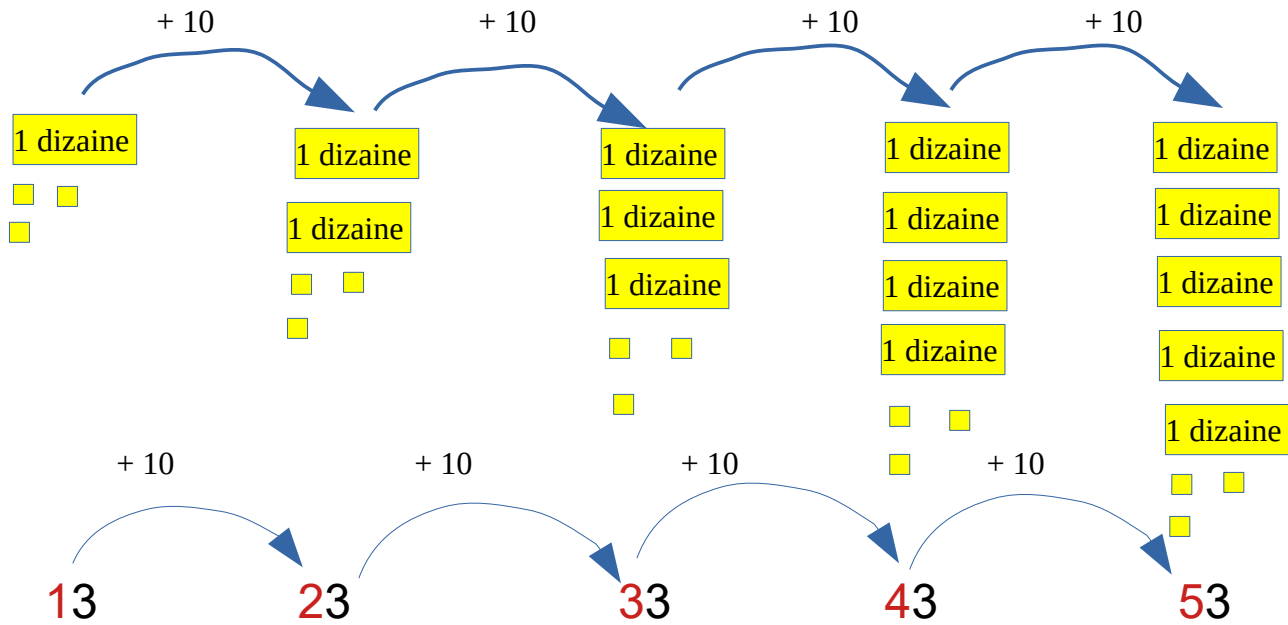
+ 10
+ 10
+ 10
+ 10

1 dizaine

1 dizaine
1 dizaine

1 dizaine
1 dizaine
1 dizaine

1 dizaine
1 dizaine
1 dizaine
1 dizaine

1 dizaine
1 dizaine
1 dizaine
1 dizaine
1 dizaine

+ 10
+ 10
+ 10
+ 10

13
23
33
43
53